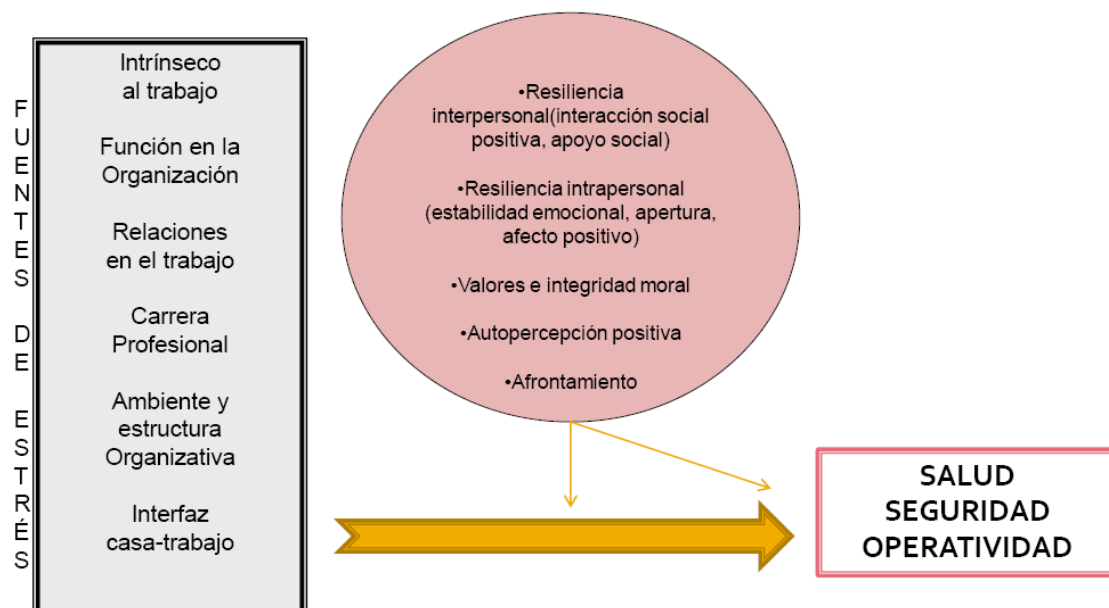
F
U
E
N
T
E
S

D
E

E
S
T
R
É
S

Intrínseco al trabajo

Función en la Organización

Relaciones en el trabajo

Carrera Profesional

Ambiente y estructura Organizativa

Interfaz casa-trabajo

•Resiliencia interpersonal(interacción social positiva, apoyo social)

•Resiliencia intrapersonal (estabilidad emocional, apertura, afecto positivo)

•Valores e integridad moral

•Autopercepción positiva

•Afrontamiento

SALUD
SEGURIDAD
OPERATIVIDAD